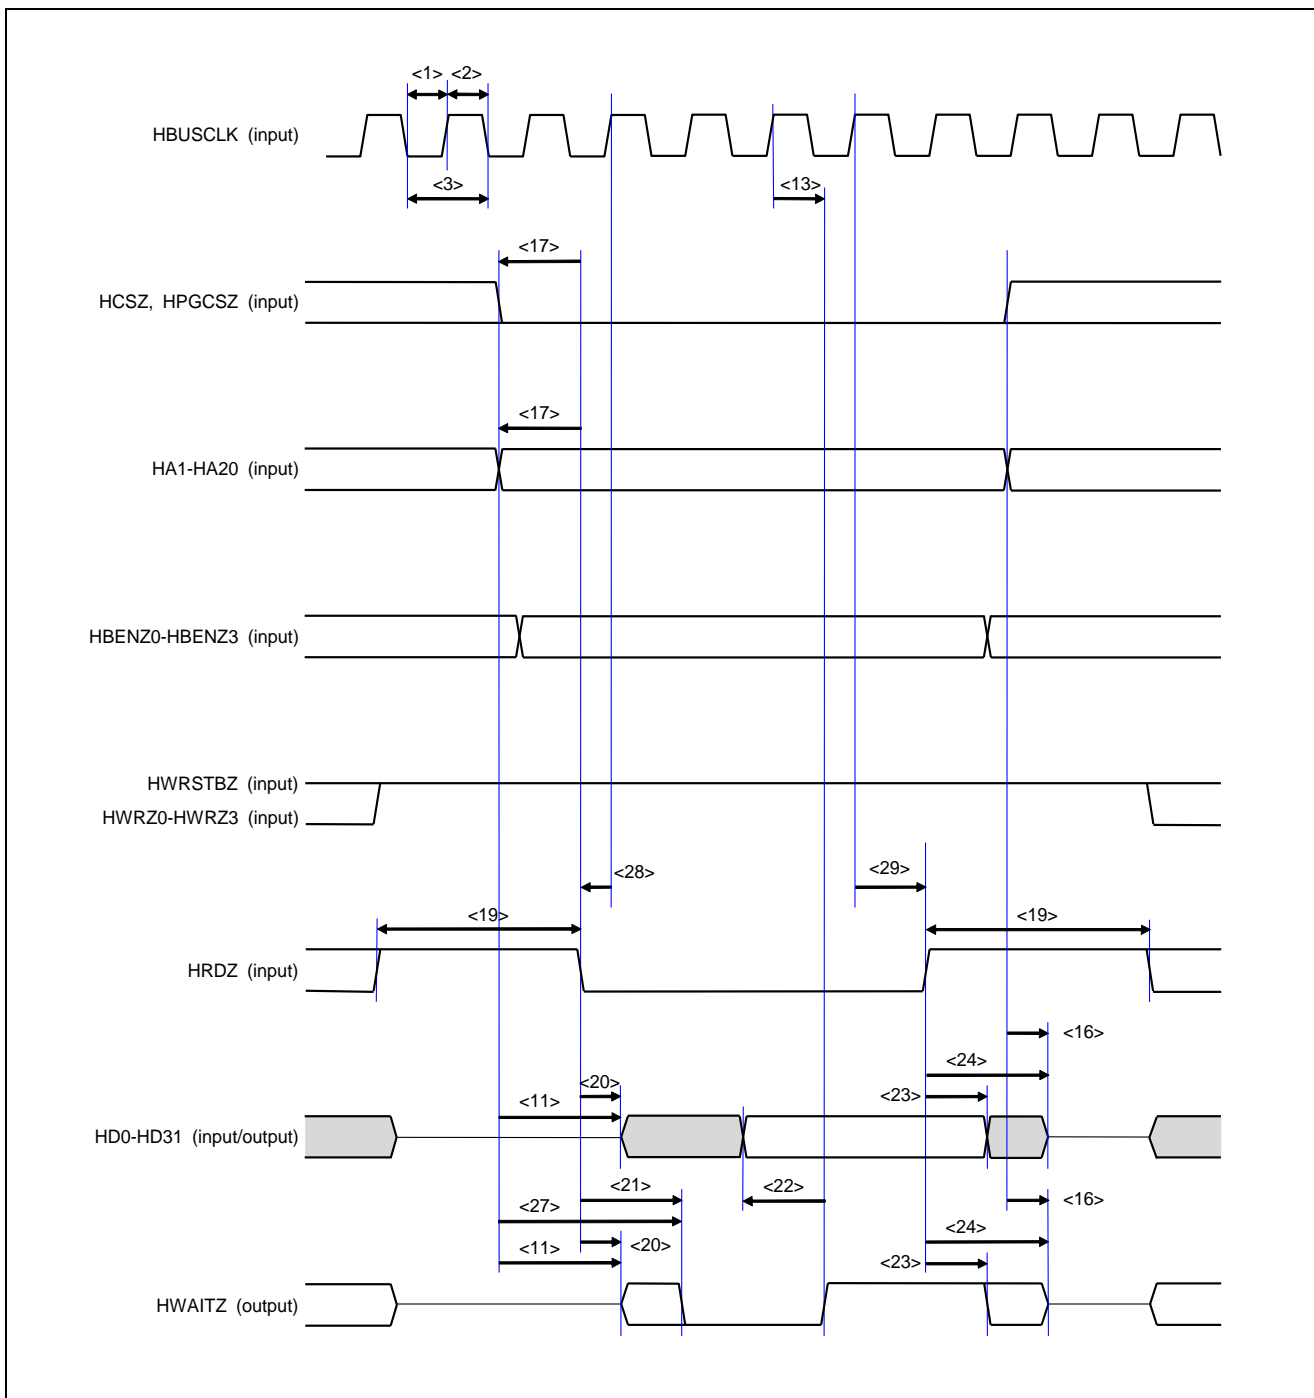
<1> <2>

HBUSCLK (input)

<3>

<13>

<17>

HCSZ, HPGCSZ (input)

<17>

HA1-HA20 (input)

HBENZ0-HBENZ3 (input)

HWRSTBZ (input)
HWRZ0-HWRZ3 (input)

<28>

<29>

<19>

<19>

HRDZ (input)

<16>

<24>

<20>

<23>

<11>

HD0-HD31 (input/output)

<21>

<22>

<16>

<27>

<24>

<11>

<20>

<23>

HWAITZ (output)